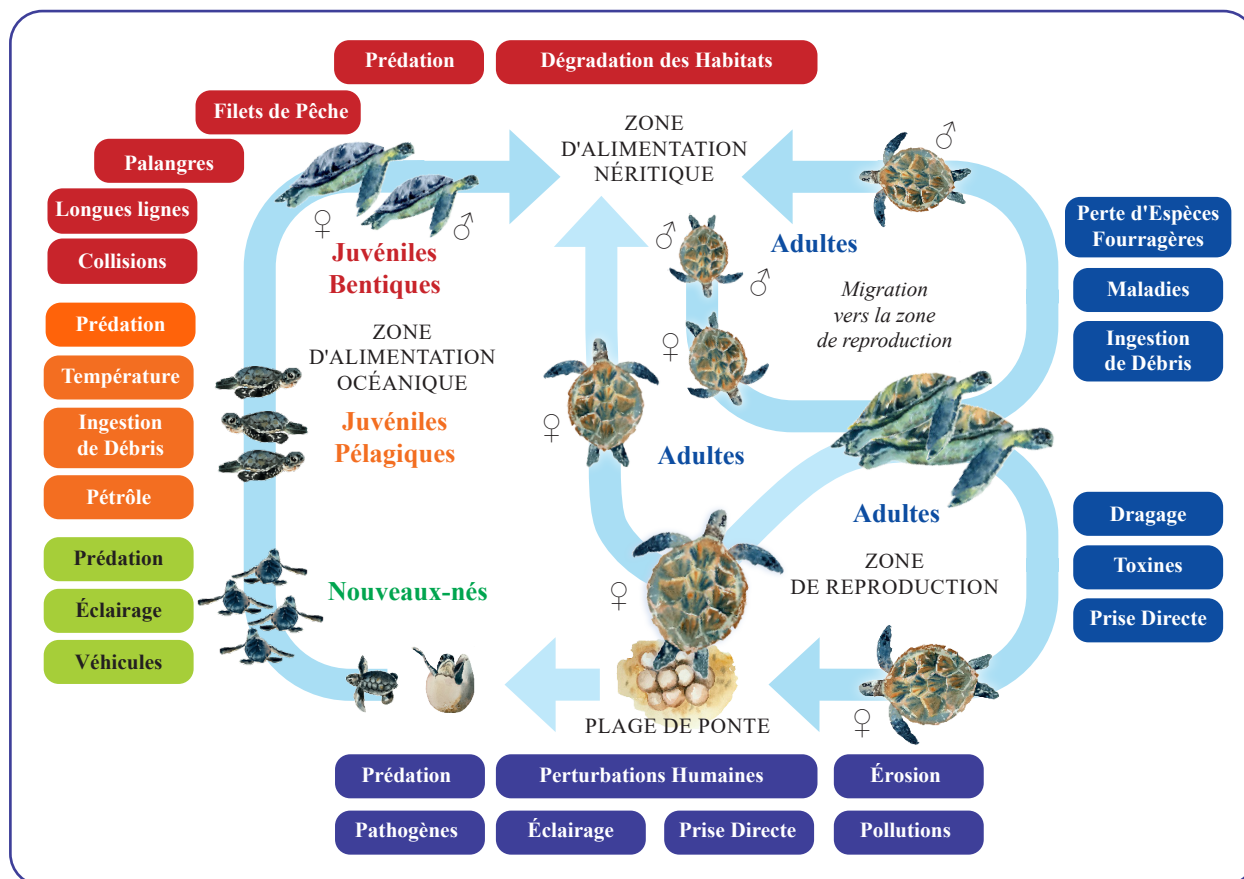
Prédation

Dégradation des Habitats

Filets de Pêche

Palangres

Longues lignes

Collisions

ZONE D'ALIMENTATION NÉRITIQUE

♂

♀ ♂

Juvéniles Bentiques

♂

Adultes

♂

Perte d'Espèces Fourragères

Maladies

Ingestion de Débris

Migration vers la zone de reproduction

♀

ZONE D'ALIMENTATION OCÉANIQUE

Prédation

Température

Ingestion de Débris

Pétrôle

Juvéniles Pélagiques

♀

Adultes

Adultes

Dragage

Toxines

Prise Directe

Prédation

Éclairage

Véhicules

Nouveaux-nés

♀

ZONE DE REPRODUCTION

♀

PLAGE DE PONTE

Prédation

Perturbations Humaines

Érosion

Pathogènes

Éclairage

Prise Directe

Pollutions